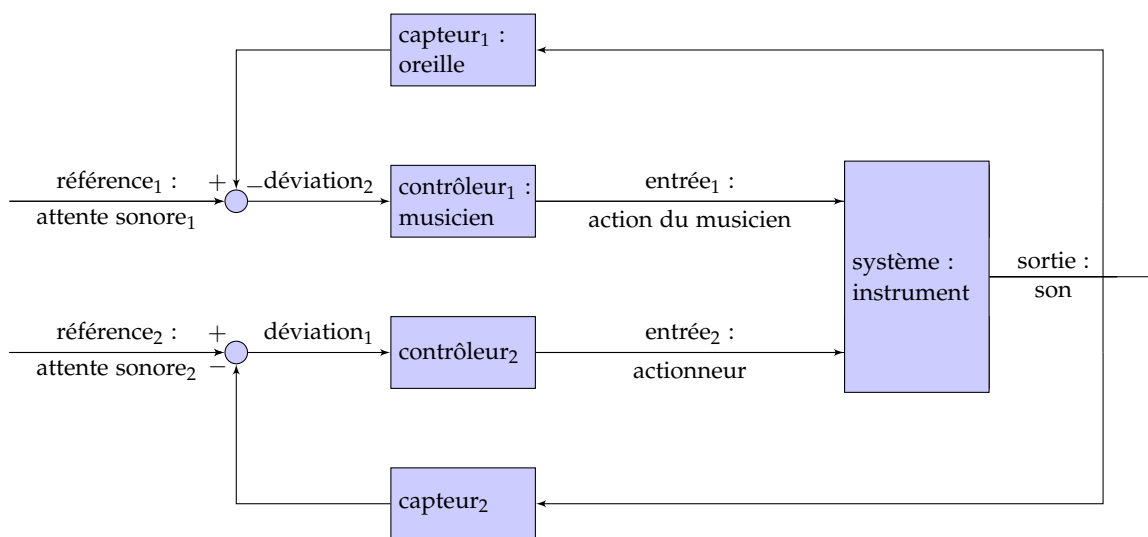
capteur$_1$ :
oreille

référence$_1$ :
attente sonore$_1$
+
−
déviation$_2$

contrôleur$_1$ :
musicien

entrée$_1$ :
action du musicien

système :
instrument

sortie :
son

référence$_2$ :
attente sonore$_2$
+
−
déviation$_1$

contrôleur$_2$

entrée$_2$ :
actionneur

capteur$_2$